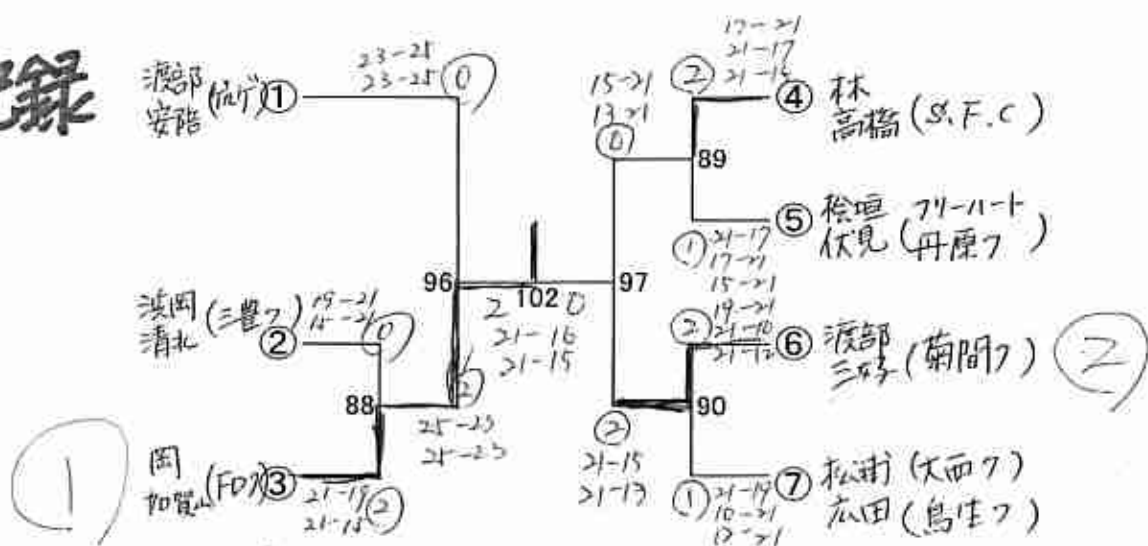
録

渡部 安踏 (凪ゲ) ①
23-21
23-25
0

浜岡 清水 (三豊ク) ②
19-21
15-21
0

岡 加賀山 (FOX) ③
21-17
21-13
2

88
25-23
21-23
2

96
2 102 0
21-16
21-15
97

15-21
13-21
0

17-21
21-17
21-16
2
④ 林 高橋 (S.F.C)

89

⑤ 桧垣 伏見 (フリーハート 丹原ク)
1
21-17
17-21
15-21

19-21
21-10
21-12
2
⑥ 渡部 三好 (菊間ク)
2

90
2
21-15
21-13

⑦ 松浦 (大西ク) 広田 (島生ク)
1
21-19
10-21
17-21

1